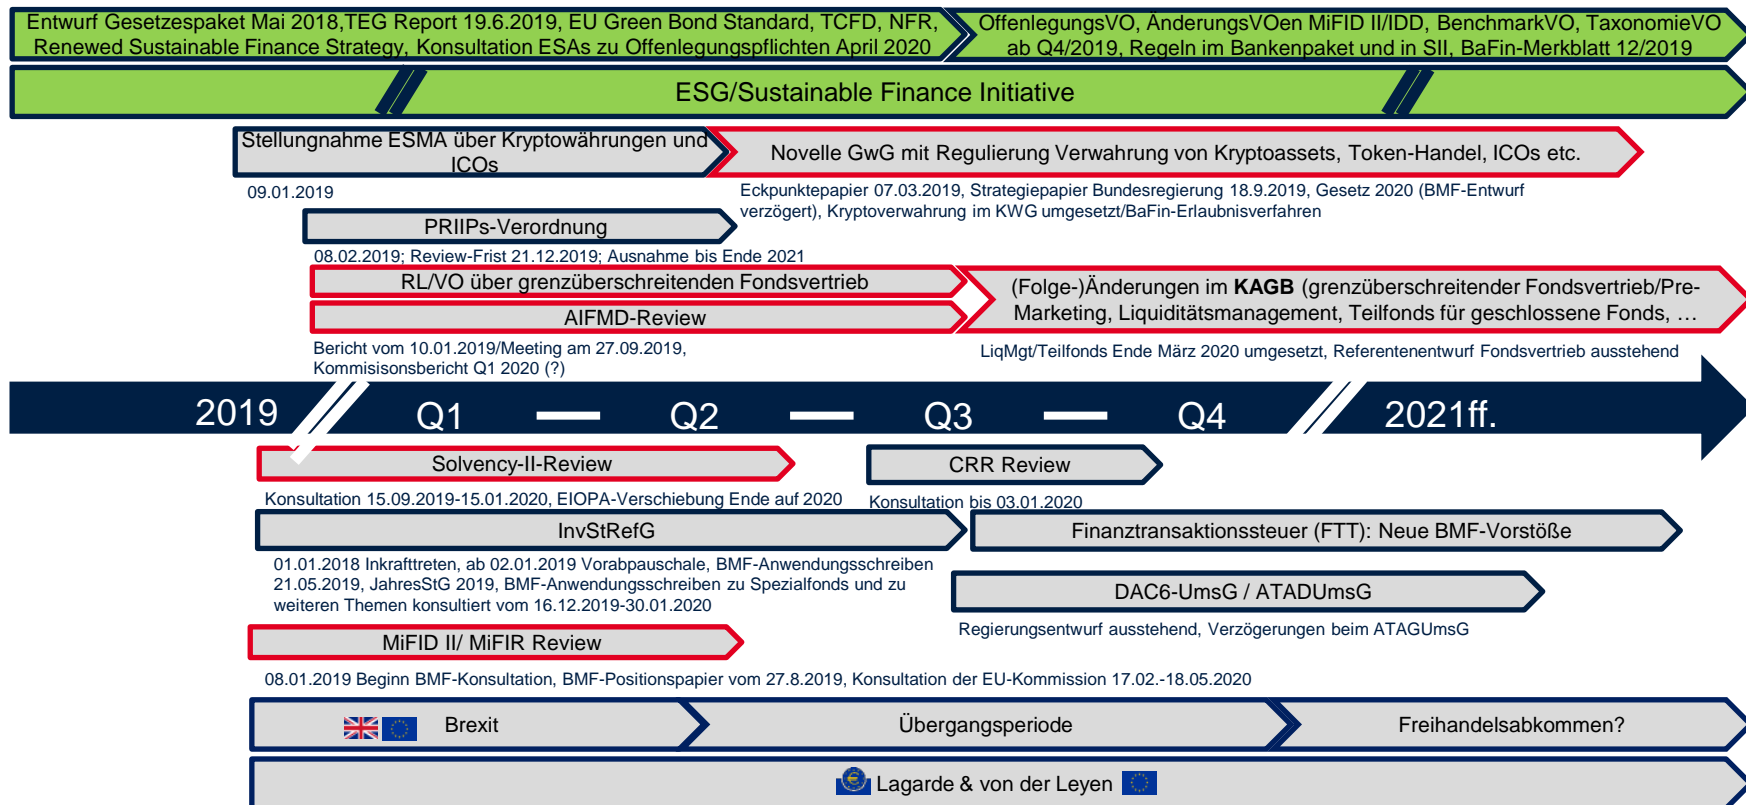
Entwurf Gesetzespaket Mai 2018,TEG Report 19.6.2019, EU Green Bond Standard, TCFD, NFR, Renewed Sustainable Finance Strategy, Konsultation ESAs zu Offenlegungspflichten April 2020

OffenlegungsVO, ÄnderungsVOen MiFID II/IDD, BenchmarkVO, TaxonomieVO ab Q4/2019, Regeln im Bankenpaket und in SII, BaFin-Merkblatt 12/2019

ESG/Sustainable Finance Initiative

Stellungnahme ESMA über Kryptowährungen und ICOs

09.01.2019

Novelle GwG mit Regulierung Verwahrung von Kryptoassets, Token-Handel, ICOs etc.

Eckpunktepapier 07.03.2019, Strategiepapier Bundesregierung 18.9.2019, Gesetz 2020 (BMF-Entwurf verzögert), Kryptoverwahrung im KWG umgesetzt/BaFin-Erlaubnisverfahren

PRIIPs-Verordnung

08.02.2019; Review-Frist 21.12.2019; Ausnahme bis Ende 2021

RL/VO über grenzüberschreitenden Fondsvertrieb

AIFMD-Review

(Folge-)Änderungen im **KAGB** (grenzüberschreitender Fondsvertrieb/Pre-Marketing, Liquiditätsmanagement, Teilfonds für geschlossene Fonds, …

Bericht vom 10.01.2019/Meeting am 27.09.2019, Kommisisonsbericht Q1 2020 (?)

LiqMgt/Teilfonds Ende März 2020 umgesetzt, Referentenentwurf Fondsvertrieb ausstehend

2019 Q1 Q2 Q3 Q4 2021ff.

Solvency-II-Review

Konsultation 15.09.2019-15.01.2020, EIOPA-Verschiebung Ende auf 2020

CRR Review

Konsultation bis 03.01.2020

InvStRefG

01.01.2018 Inkrafttreten, ab 02.01.2019 Vorabpauschale, BMF-Anwendungsschreiben 21.05.2019, JahresStG 2019, BMF-Anwendungsschreiben zu Spezialfonds und zu weiteren Themen konsultiert vom 16.12.2019-30.01.2020

Finanztransaktionssteuer (FTT): Neue BMF-Vorstöße

DAC6-UmsG / ATADUmsG

Regierungsentwurf ausstehend, Verzögerungen beim ATAGUmsG

MiFID II/ MiFIR Review

08.01.2019 Beginn BMF-Konsultation, BMF-Positionspapier vom 27.8.2019, Konsultation der EU-Kommission 17.02.-18.05.2020

Brexit

Übergangsperiode

Freihandelsabkommen?

Lagarde & von der Leyen